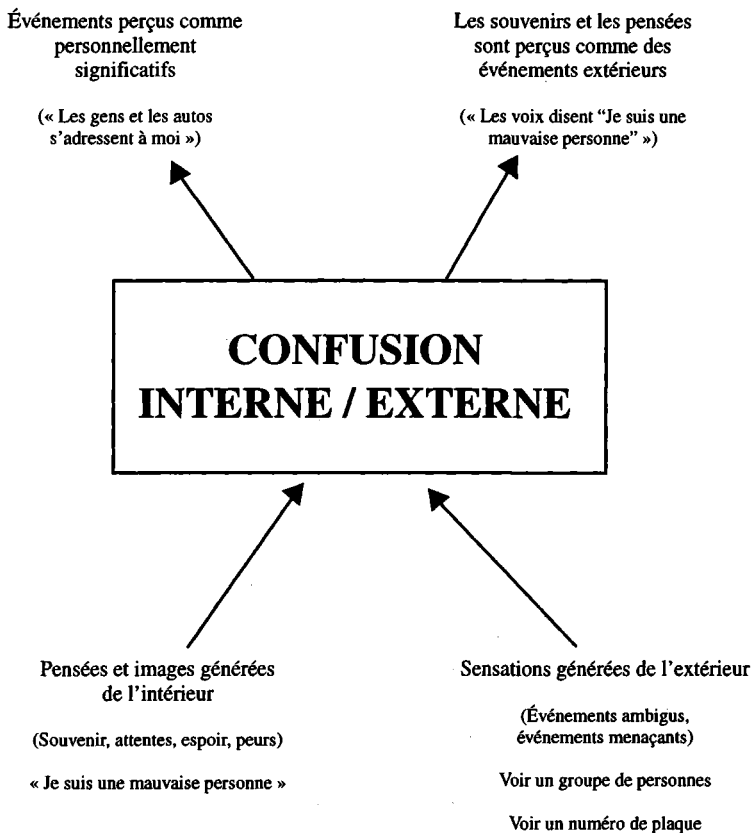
Événements perçus comme personnellement significatifs

(« Les gens et les autos s'adressent à moi »)

Les souvenirs et les pensées sont perçus comme des événements extérieurs

(« Les voix disent "Je suis une mauvaise personne" »)

CONFUSION INTERNE / EXTERNE

Pensées et images générées de l'intérieur

(Souvenir, attentes, espoir, peurs)

« Je suis une mauvaise personne »

Sensations générées de l'extérieur

(Événements ambigus, événements menaçants)

Voir un groupe de personnes

Voir un numéro de plaque